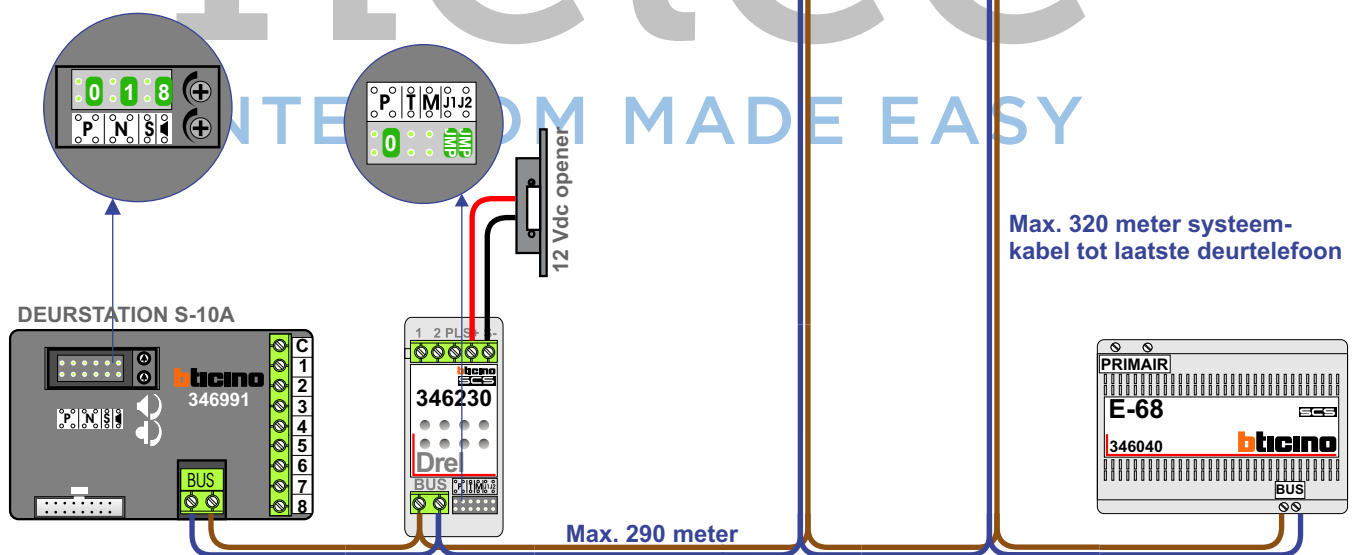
INTERCOM MADE EASY

0 1 8
P N S

P T M J1 J2
0 JMP JMP

12 Vdc opener

Max. 320 meter systeem-kabel tot laatste deurtelefoon

DEURSTATION S-10A

bticino
346991
P N S

C
1
2
3
4
5
6
7
8

BUS

1 2 PL S+ S-
bticino
SCS
346230
Drel
BUS
P T M J1 J2

Max. 290 meter

PRIMAIR
E-68
SCS
346040
bticino
BUS